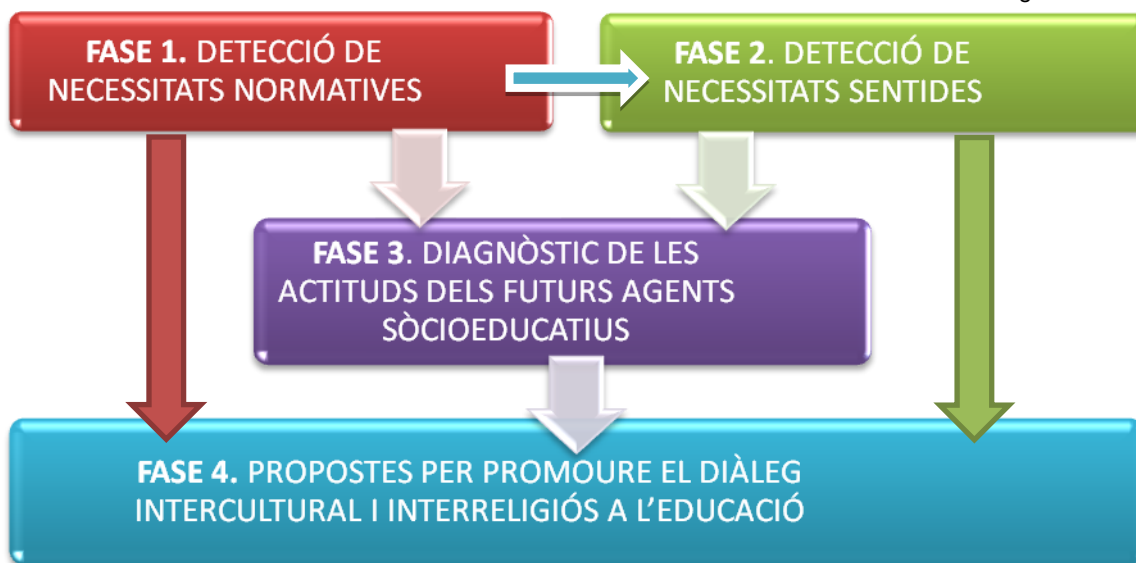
FASE 1. DETECCIÓ DE NECESSITATS NORMATIVES

FASE 2. DETECCIÓ DE NECESSITATS SENTIDES

FASE 3. DIAGNÒSTIC DE LES ACTITUDS DELS FUTURS AGENTS SÒCIOEDUCATIUS

FASE 4. PROPOSTES PER PROMOURE EL DIÀLEG INTERCULTURAL I INTERRELIGIÓS A L'EDUCACIÓ